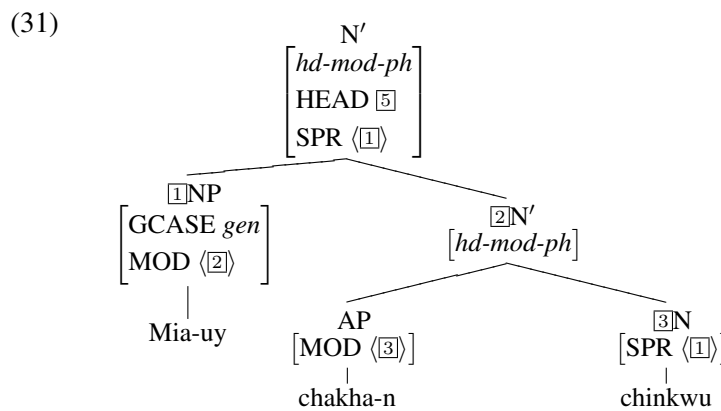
(31)

N′
$\begin{bmatrix} \textit{hd-mod-ph} \\ \text{HEAD } \boxed{5} \\ \text{SPR } \langle \boxed{1} \rangle \end{bmatrix}$

$\boxed{1}$NP
$\begin{bmatrix} \text{GCASE } \textit{gen} \\ \text{MOD } \langle \boxed{2} \rangle \end{bmatrix}$

Mia-uy

$\boxed{2}$N′
$\begin{bmatrix} \textit{hd-mod-ph} \end{bmatrix}$

AP
$\begin{bmatrix} \text{MOD } \langle \boxed{3} \rangle \end{bmatrix}$

chakha-n

$\boxed{3}$N
$\begin{bmatrix} \text{SPR } \langle \boxed{1} \rangle \end{bmatrix}$

chinkwu